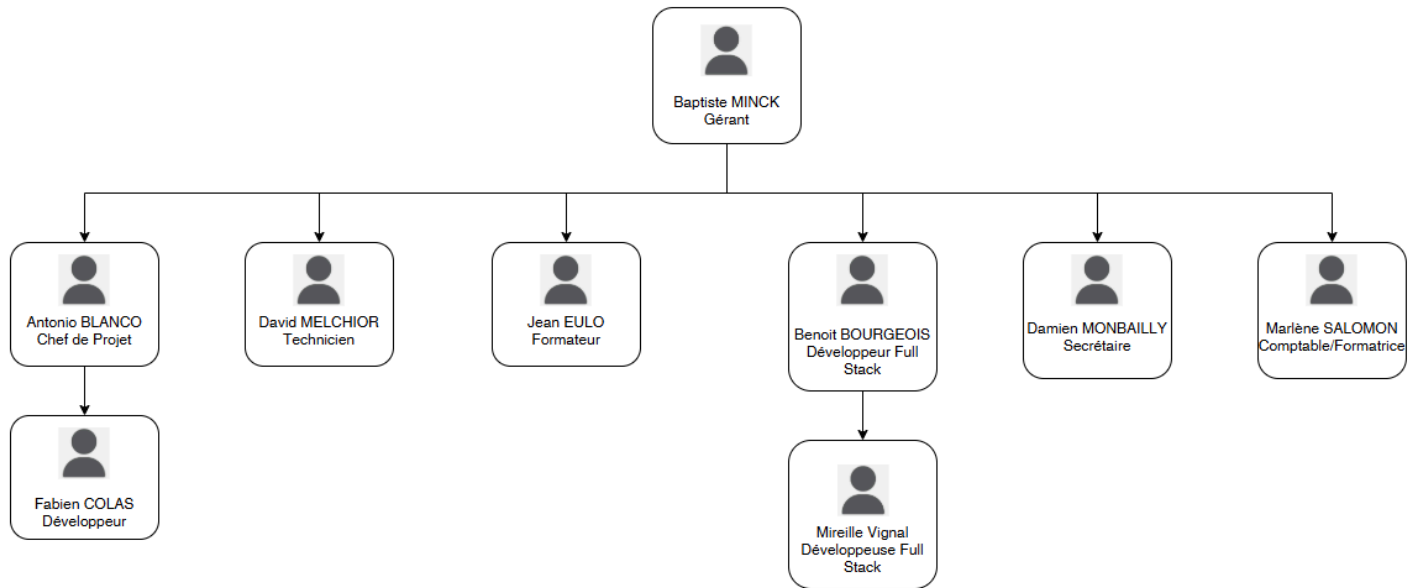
Baptiste MINCK
Gérant

Antonio BLANCO
Chef de Projet

David MELCHIOR
Technicien

Jean EULO
Formateur

Benoit BOURGEOIS
Développeur Full Stack

Damien MONBAILLY
Secrétaire

Marlène SALOMON
Comptable/Formatrice

Fabien COLAS
Développeur

Mireille Vignal
Développeuse Full Stack